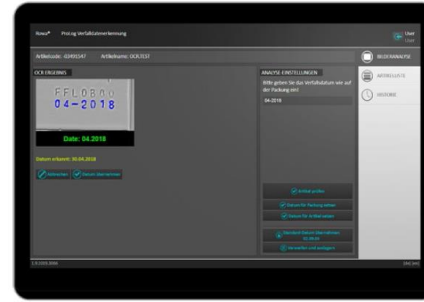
Newo* Procog Verfallsdatumerkennung

User
User

Artikelcode: 43493147 Artikelname: OCR-TEST

BILDERANALYSE

ARTIKELLISTE

HISTORIE

OCR ERGEBNIS

FFL08A0
04-2018

Date: 04.2018

Datum erkannt: 30.04.2018

Bearbeiten Datum übernehmen

ANALYSE-EINSTELLUNGEN

Bitte geben Sie das Verfallsdatum wie auf der Packung ein!

04-2018

Artikel prüfen

Datum für Packung setzen

Datum für Artikel setzen

Standard-Datum übernehmen
31.08.xx

Verwerfen und weitergehen

1.0.1009.3084

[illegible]